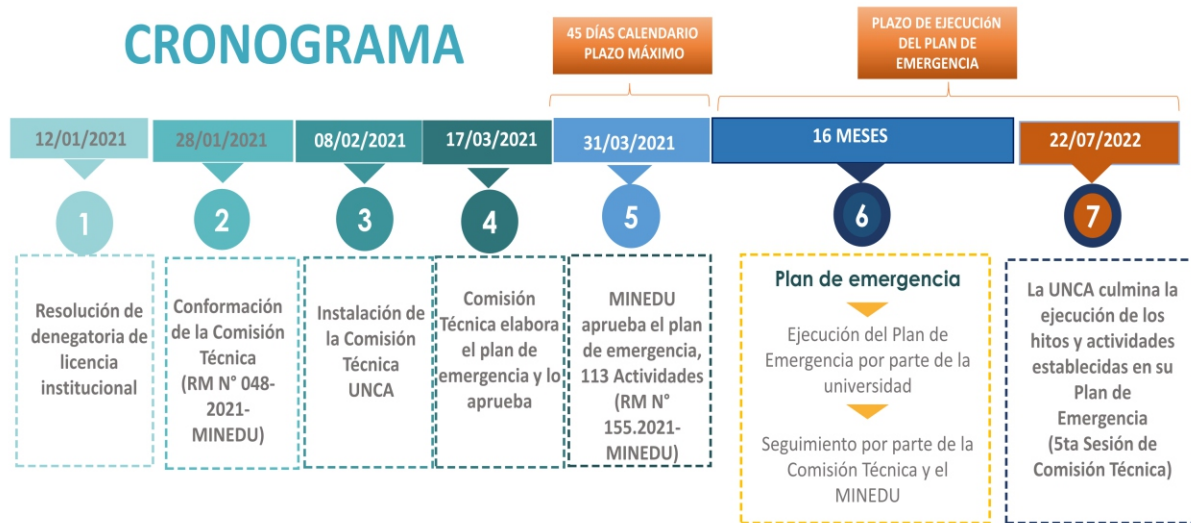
CRONOGRAMA

45 DÍAS CALENDARIO PLAZO MÁXIMO

PLAZO DE EJECUCIóN DEL PLAN DE EMERGENCIA

12/01/2021

28/01/2021

08/02/2021

17/03/2021

31/03/2021

16 MESES

22/07/2022

1

2

3

4

5

6

7

Resolución de denegatoria de licencia institucional

Conformación de la Comisión Técnica (RM N° 048-2021-MINEDU)

Instalación de la Comisión Técnica UNCA

Comisión Técnica elabora el plan de emergencia y lo aprueba

MINEDU aprueba el plan de emergencia, 113 Actividades (RM N° 155.2021-MINEDU)

Plan de emergencia

Ejecución del Plan de Emergencia por parte de la universidad

Seguimiento por parte de la Comisión Técnica y el MINEDU

La UNCA culmina la ejecución de los hitos y actividades establecidas en su Plan de Emergencia (5ta Sesión de Comisión Técnica)